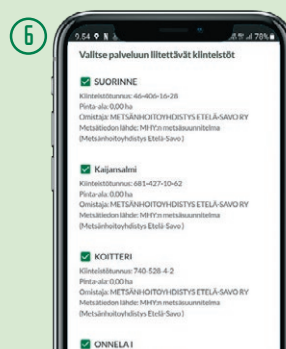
6

2.54 78%

Valitse palveluun liitettävät kiinteistöt

SUORINNE
Kiinteistötunnus: 46-406-16-28
Pinta-ala: 0,00 ha
Omistaja: METSÄNHOITOYHDISTYS ETELÄ-SAVO RY
Metsätiedon lähde: MHY:n metsäsuunnitelma (Metsänhoitoyhdistys Etelä-Savo)

Kaijansalmi
Kiinteistötunnus: 681-427-10-62
Pinta-ala: 0,00 ha
Omistaja: METSÄNHOITOYHDISTYS ETELÄ-SAVO RY
Metsätiedon lähde: MHY:n metsäsuunnitelma (Metsänhoitoyhdistys Etelä-Savo)

KOITTERI
Kiinteistötunnus: 740-528-4-2
Pinta-ala: 0,00 ha
Omistaja: METSÄNHOITOYHDISTYS ETELÄ-SAVO RY
Metsätiedon lähde: MHY:n metsäsuunnitelma (Metsänhoitoyhdistys Etelä-Savo)

ONNELA I